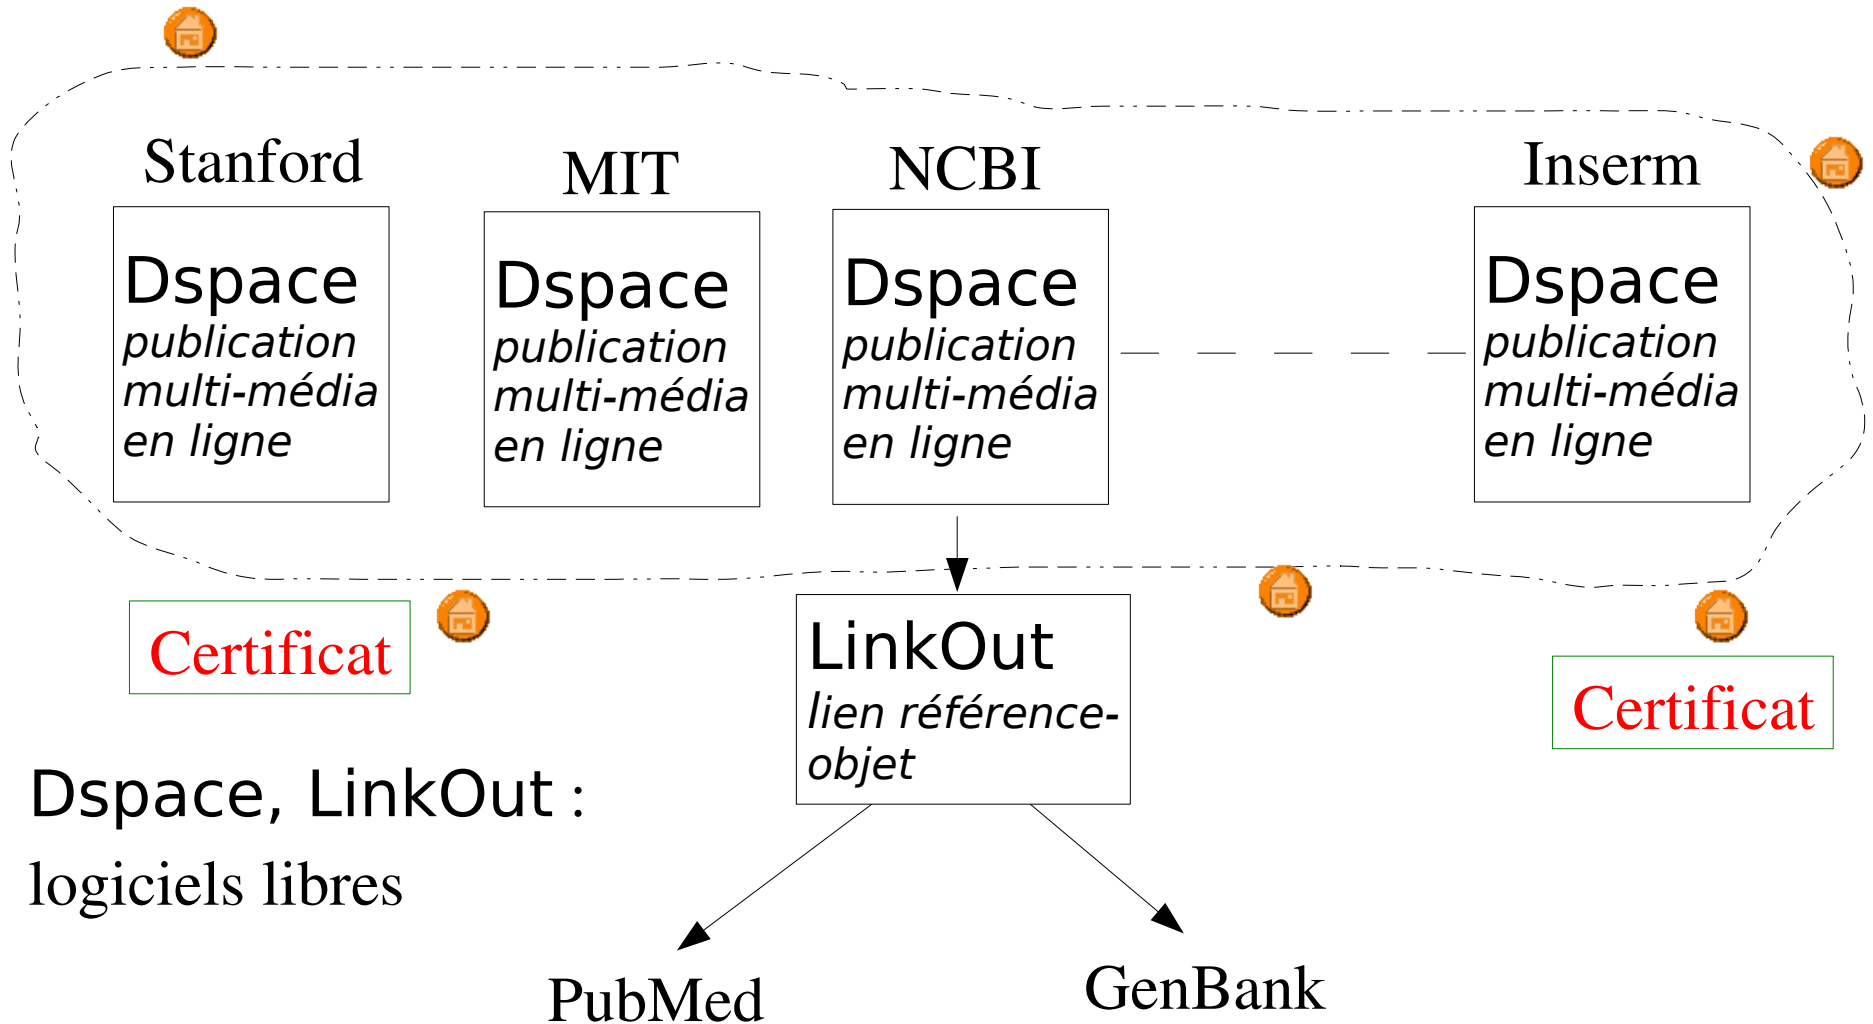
Stanford

Dspace
publication multi-média en ligne

MIT

Dspace
publication multi-média en ligne

NCBI

Dspace
publication multi-média en ligne

Inserm

Dspace
publication multi-média en ligne

Certificat

LinkOut
lien référence-objet

Certificat

Dspace, LinkOut :
logiciels libres

PubMed

GenBank